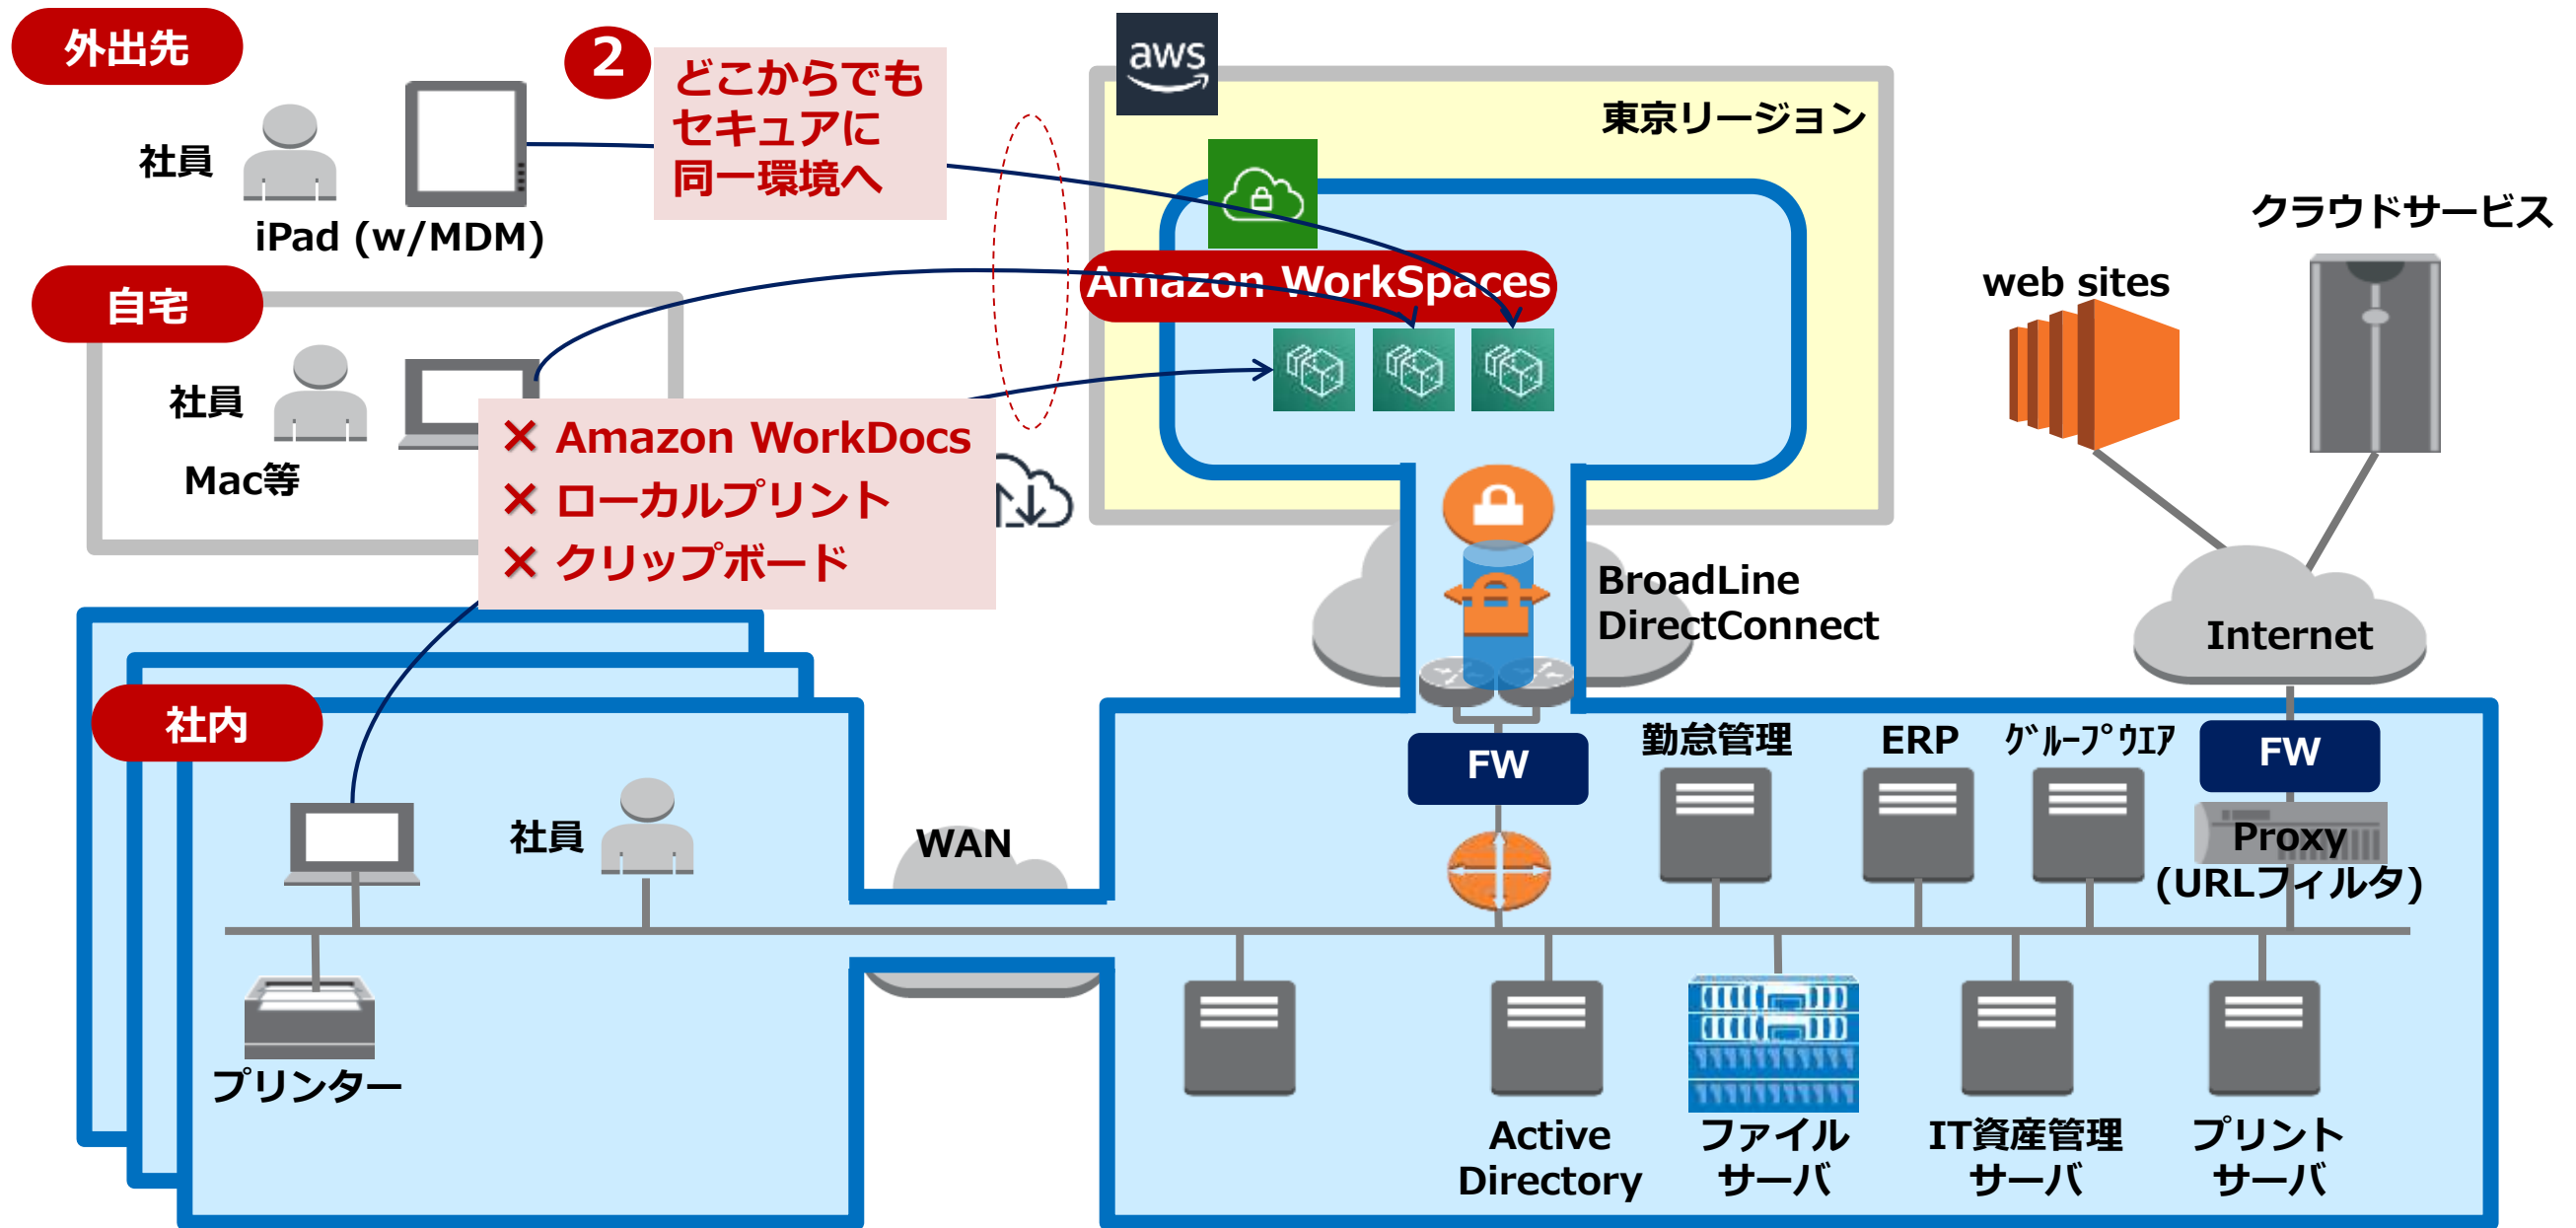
外出先

社員

iPad (w/MDM)

2

どこからでも
セキュアに
同一環境へ

aws

東京リージョン

Amazon WorkSpaces

自宅

社員

Mac等

× Amazon WorkDocs
× ローカルプリント
× クリップボード

クラウドサービス

web sites

BroadLine
DirectConnect

Internet

社内

社員

WAN

FW

勤怠管理

ERP

ｸﾞﾙｰﾌﾟｳｴｱ

FW

Proxy
(URLフィルタ)

プリンター

Active
Directory

ファイル
サーバ

IT資産管理
サーバ

プリント
サーバ